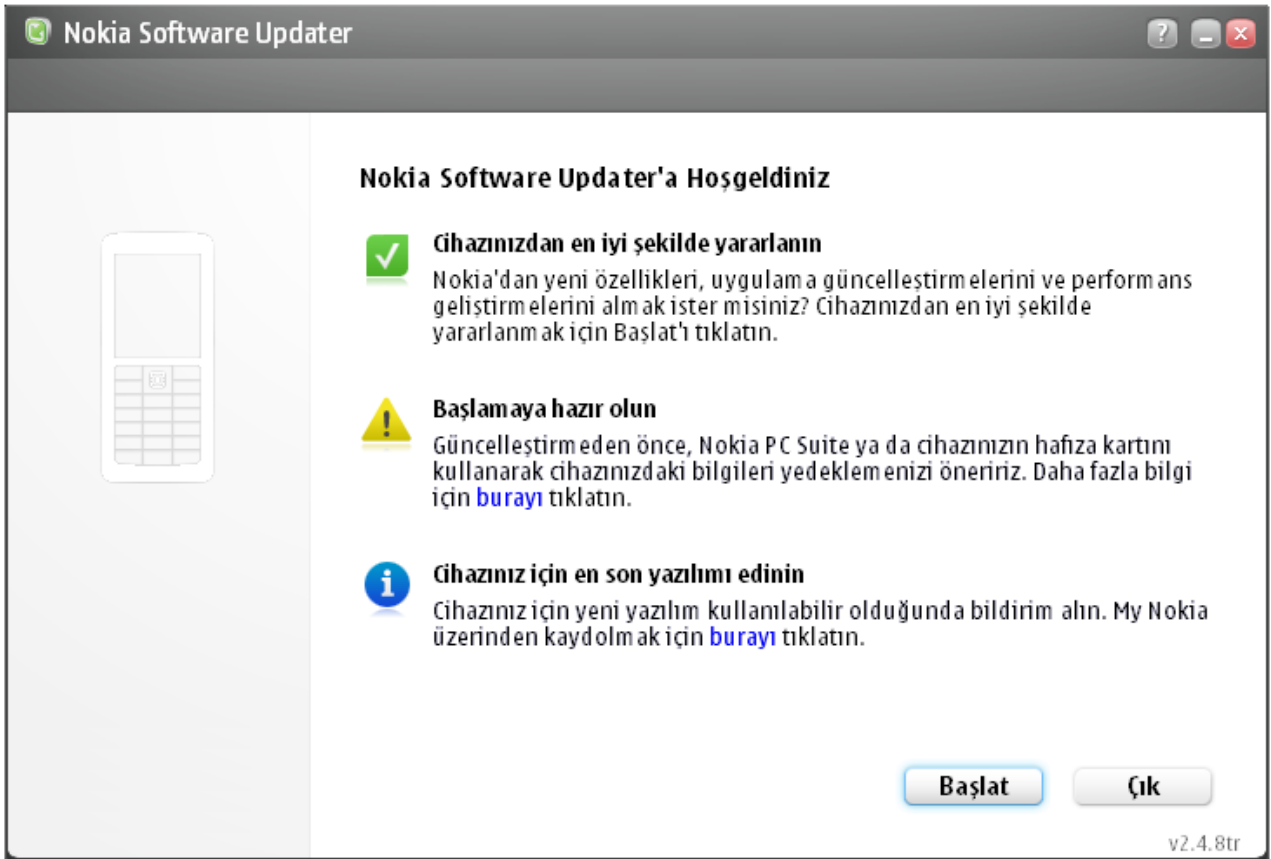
Nokia Software Updater

Nokia Software Updater'a Hoşgeldiniz

Cihazınızdan en iyi şekilde yararlanın
Nokia'dan yeni özellikleri, uygulama güncelleştirmelerini ve performans geliştirmelerini almak ister misiniz? Cihazınızdan en iyi şekilde yararlanmak için Başlat'ı tıklatın.

Başlamaya hazır olun
Güncelleştirmeden önce, Nokia PC Suite ya da cihazınızın hafiza kartını kullanarak cihazınızdaki bilgileri yedeklemenizi öneririz. Daha fazla bilgi için burayı tıklatın.

Cihazınız için en son yazılımı edinin
Cihazınız için yeni yazılım kullanılabilir olduğunda bildirim alın. My Nokia üzerinden kaydolmak için burayı tıklatın.

Başlat
Çık

v2.4.8tr